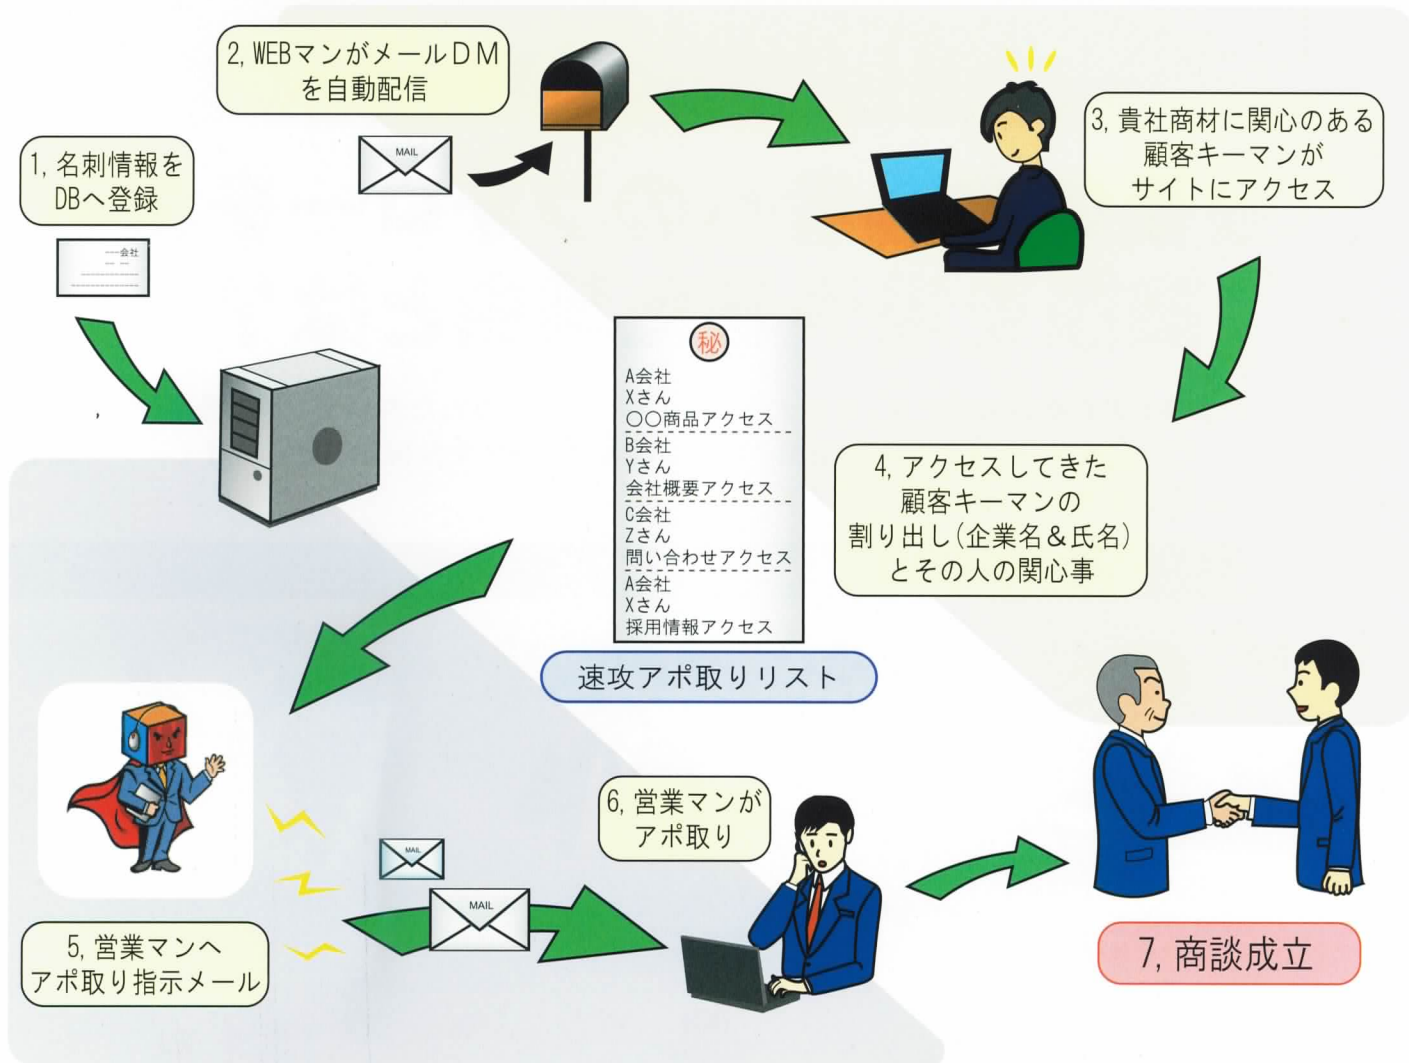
1, 名刺情報をDBへ登録

——会社

2, WEBマンがメールDMを自動配信

MAIL

3, 貴社商材に関心のある顧客キーマンがサイトにアクセス

秘

A会社
Xさん
○○商品アクセス

B会社
Yさん
会社概要アクセス

C会社
Zさん
問い合わせアクセス

A会社
Xさん
採用情報アクセス

速攻アポ取りリスト

4, アクセスしてきた顧客キーマンの割り出し(企業名&氏名)とその人の関心事

MAIL

MAIL

6, 営業マンがアポ取り

5, 営業マンへアポ取り指示メール

7, 商談成立